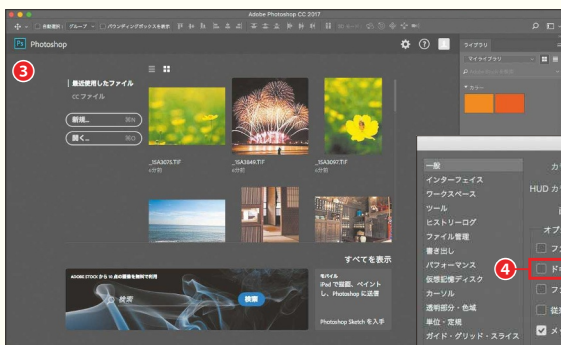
Adobe Photoshop CC 2017

自動選択 グループ バウンディングボックスを表示

Photoshop

ライブラリ

マイライブラリ

カラー

③

最近使用したファイル

CC ファイル

新規... 開く...

_1SA3075.TIF

_1SA3849.TIF

_1SA3097.TIF

すべてを表示

ADOBE STOCK から 10 点の画像を無料で利用

検索

検索

モバイル

iPad で描画、ペイントし、Photoshop に送信

Photoshop Sketch を入手

一般

インターフェイス

ワークスペース

ツール

ヒストリーログ

ファイル管理

書き出し

パフォーマンス

仮想記憶ディスク

カーソル

透明部分・色域

単位・定規

ガイド・グリッド・スライス

HUD カ

オプ

④